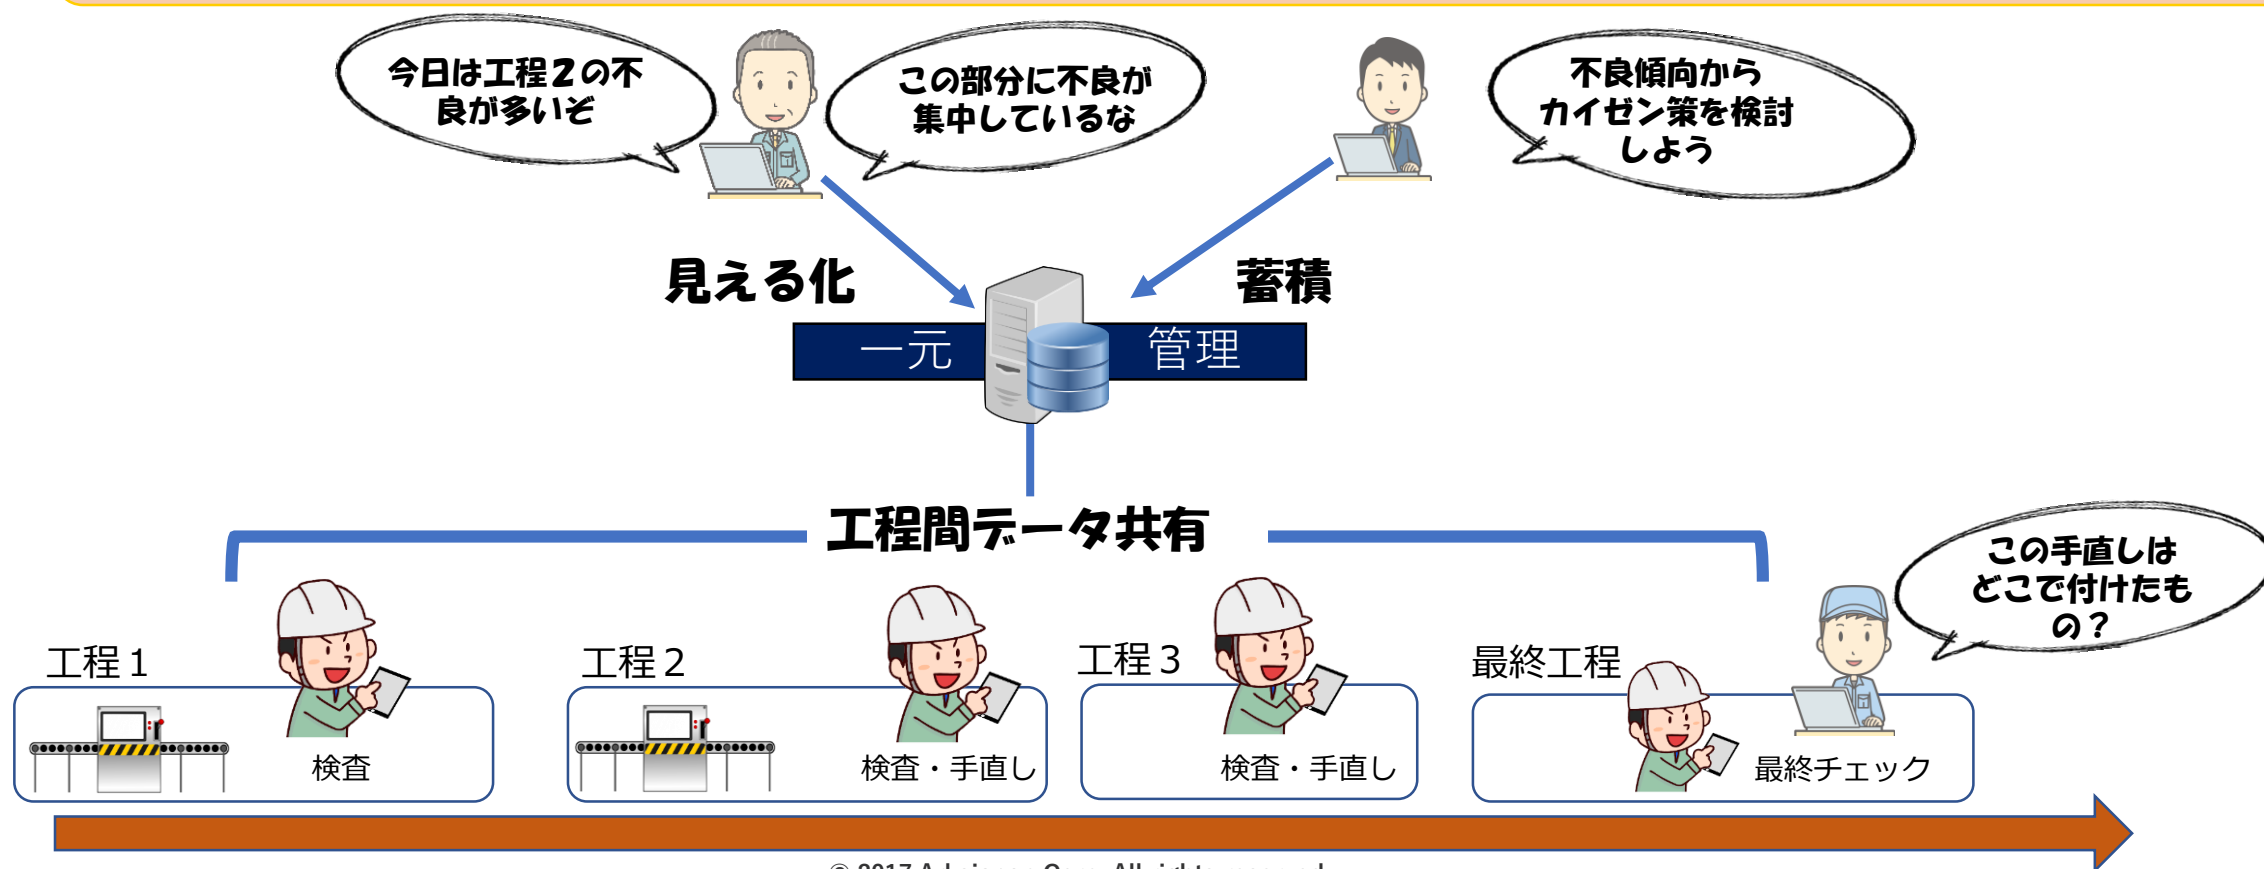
今日は工程２の不良が多いぞ

この部分に不良が集中しているな

不良傾向からカイゼン策を検討しよう

見える化

蓄積

一元　管理

工程間データ共有

この手直しはどこで付けたもの？

工程１

検査

工程２

検査・手直し

工程３

検査・手直し

最終工程

最終チェック

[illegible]